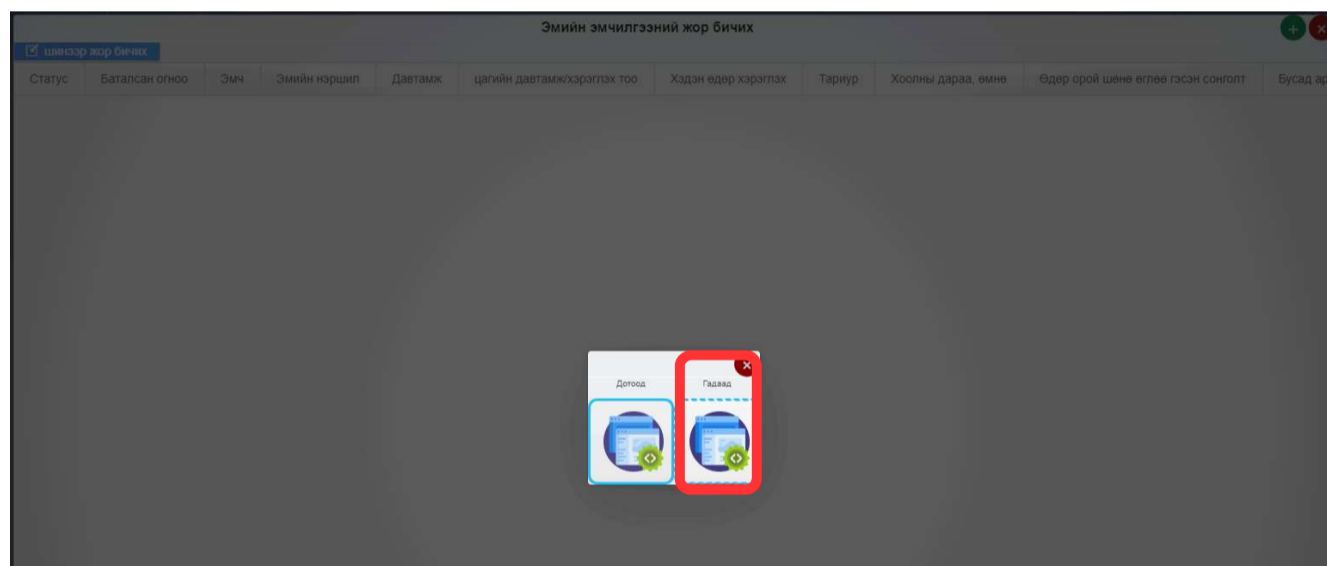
Эмийн эмчилгээний жор бичих

Шинээр жор бичих

| Статус | Баталсан огноо | Эмч | Эмийн нэршил | Давтамж | цагийн давтамж/хэрэглэх тоо | Хэдэн өдөр хэрэглэх | Тариур | Хоолны дараа, өмнө | Өдөр орой шөнө өглөө гэсэн сонголт | Бусад ар |
|---|---|---|---|---|---|---|---|---|---|---|

Дотоод

Гадаад